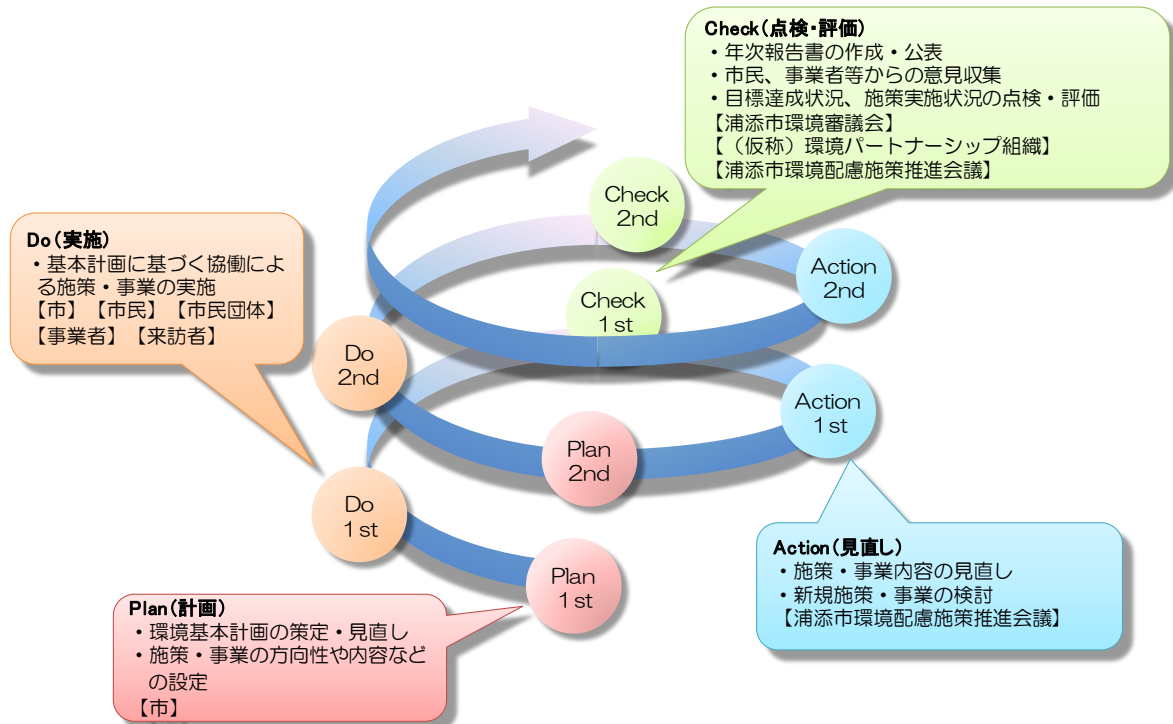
Check（点検・評価）
・年次報告書の作成・公表
・市民、事業者等からの意見収集
・目標達成状況、施策実施状況の点検・評価
【浦添市環境審議会】
【（仮称）環境パートナーシップ組織】
【浦添市環境配慮施策推進会議】

Do（実施）
・基本計画に基づく協働による施策・事業の実施
【市】【市民】【市民団体】
【事業者】【来訪者】

Check 2nd

Action 2nd

Check 1 st

Do 2nd

Action 1 st

Plan 2nd

Do 1 st

Plan 1 st

Action（見直し）
・施策・事業内容の見直し
・新規施策・事業の検討
【浦添市環境配慮施策推進会議】

Plan（計画）
・環境基本計画の策定・見直し
・施策・事業の方向性や内容などの設定
【市】